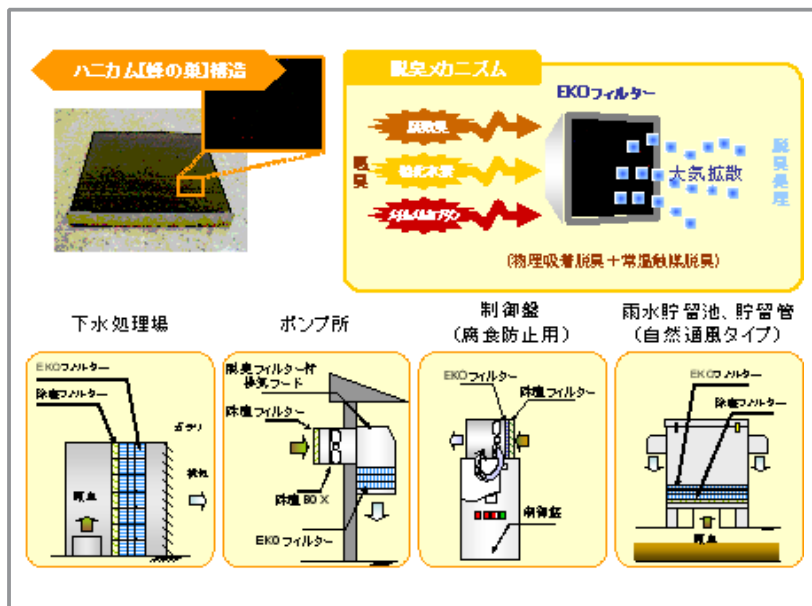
ハニカム[蜂の巣]構造

脱臭メカニズム

EKOフィルター

臭気

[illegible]

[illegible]

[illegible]

大気拡散

脱臭完了

(物理吸着脱臭＋常温触媒脱臭)

下水処理場

EKOフィルター

除塵フィルター

ガラリ

排気

臭気

ポンプ所

脱臭フィルター付換気フード

除塵フィルター

除塵BOX

EKOフィルター

制御盤
(腐食防止用)

EKOフィルター

除塵フィルター

制御盤

雨水貯留池、貯留管
(自然通風タイプ)

EKOフィルター

除塵フィルター

臭気